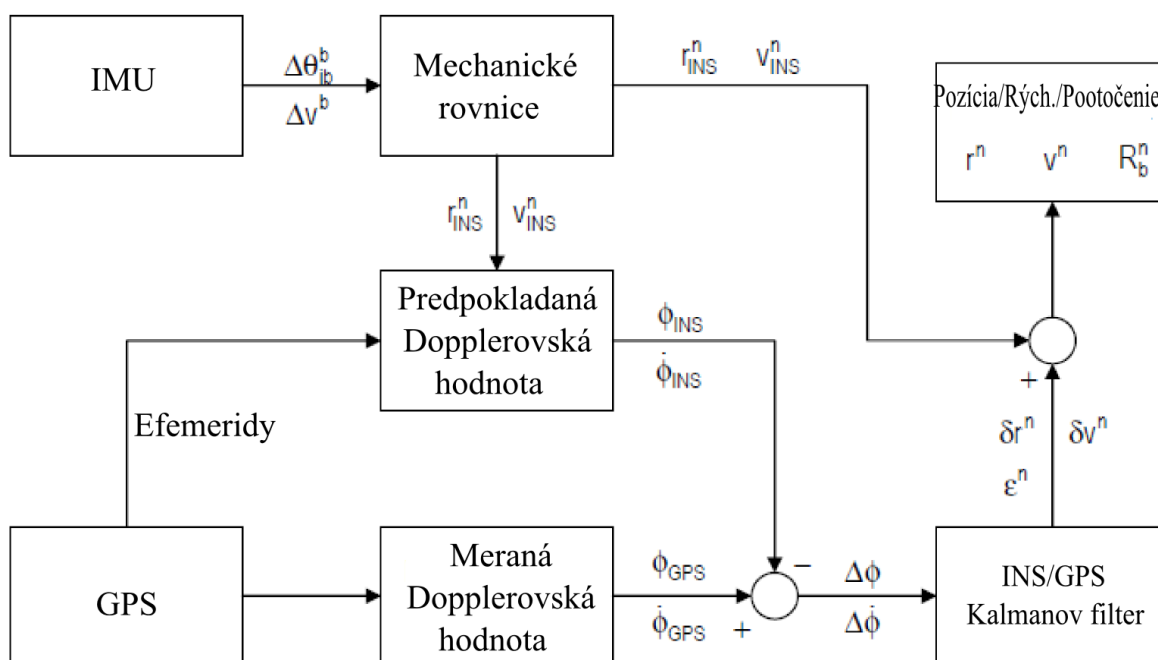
IMU

$\Delta\theta_{ib}^{b}$

$\Delta v^{b}$

Mechanické rovnice

$r_{INS}^{n}$ $v_{INS}^{n}$

Pozícia/Rých./Pootočenie

$r^{n}$ $v^{n}$ $R_{b}^{n}$

$r_{INS}^{n}$ $v_{INS}^{n}$

Predpokladaná Dopplerovská hodnota

$\phi_{INS}$

$\dot{\phi}_{INS}$

Efemeridy

+

$\delta r^{n}$ $\delta v^{n}$

$\varepsilon^{n}$

GPS

Meraná Dopplerovská hodnota

$\phi_{GPS}$

$\dot{\phi}_{GPS}$

+

−

$\Delta\phi$

$\Delta\dot{\phi}$

INS/GPS Kalmanov filter